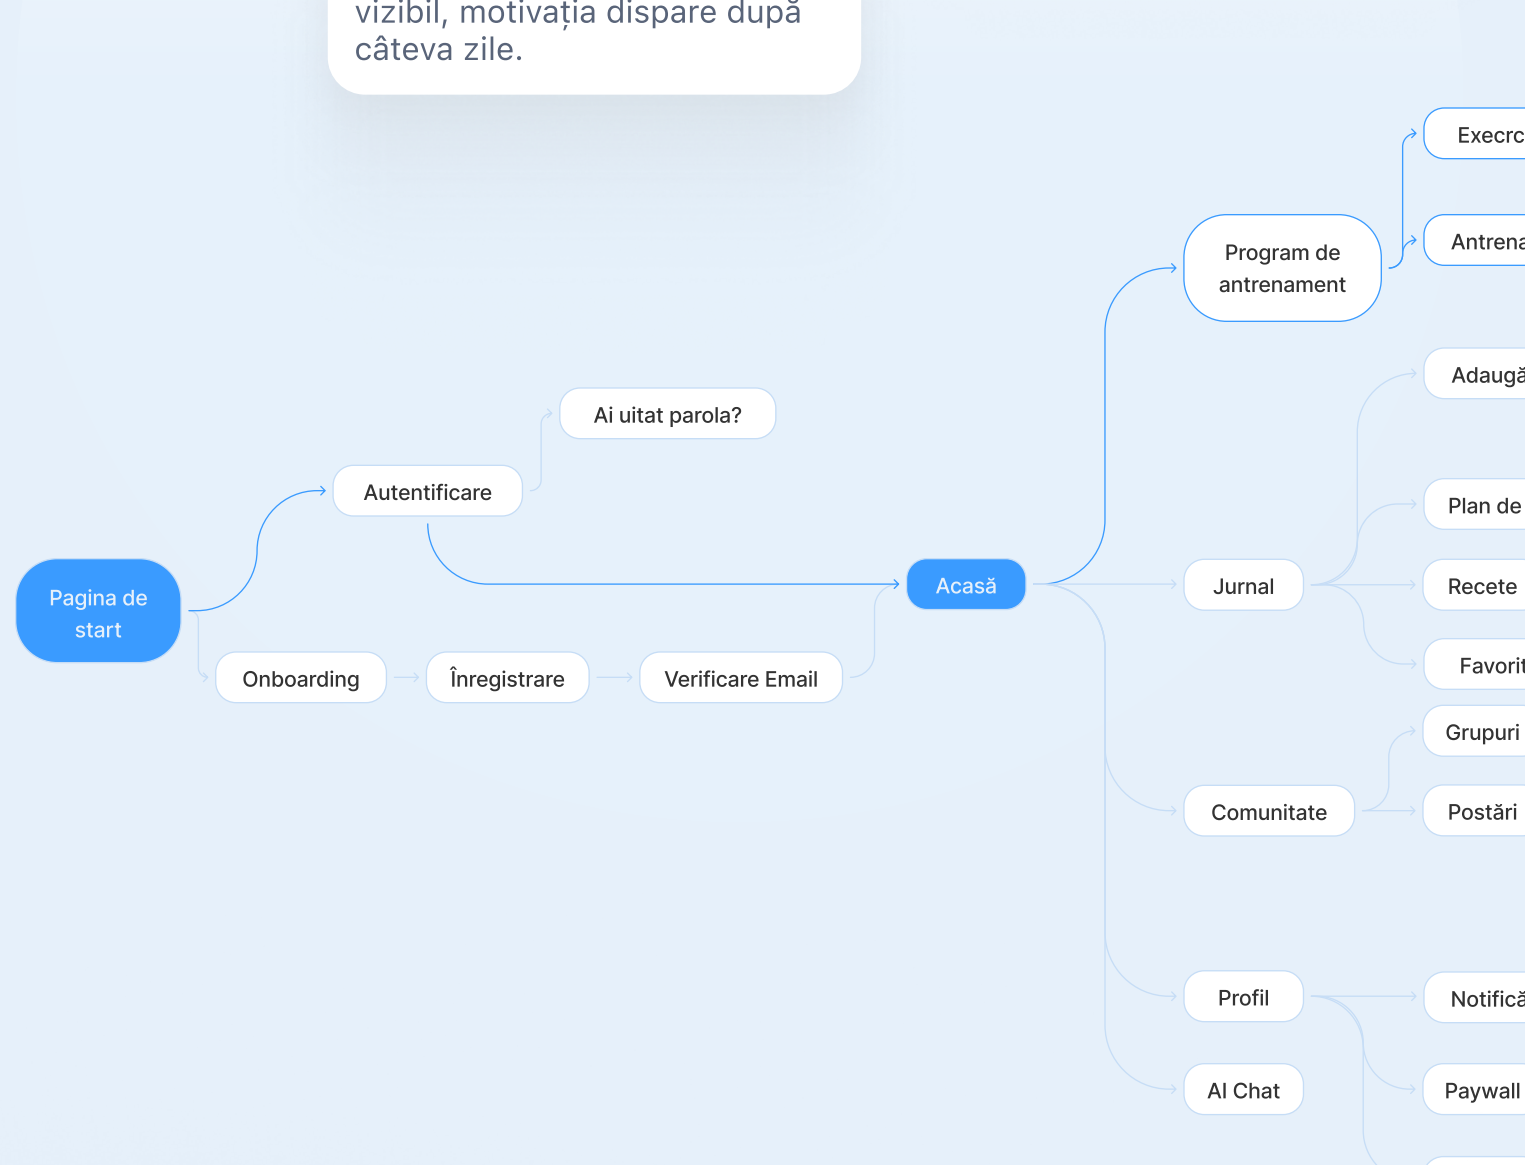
vizibil, motivația dispare după câteva zile.

Execrc

Antrena

Program de antrenament

Adaugă

Ai uitat parola?

Autentificare

Plan de

Pagina de start

Acasă

Jurnal

Recete

Onboarding

Înregistrare

Verificare Email

Favorit

Grupuri

Comunitate

Postări

Profil

Notifică

AI Chat

Paywall